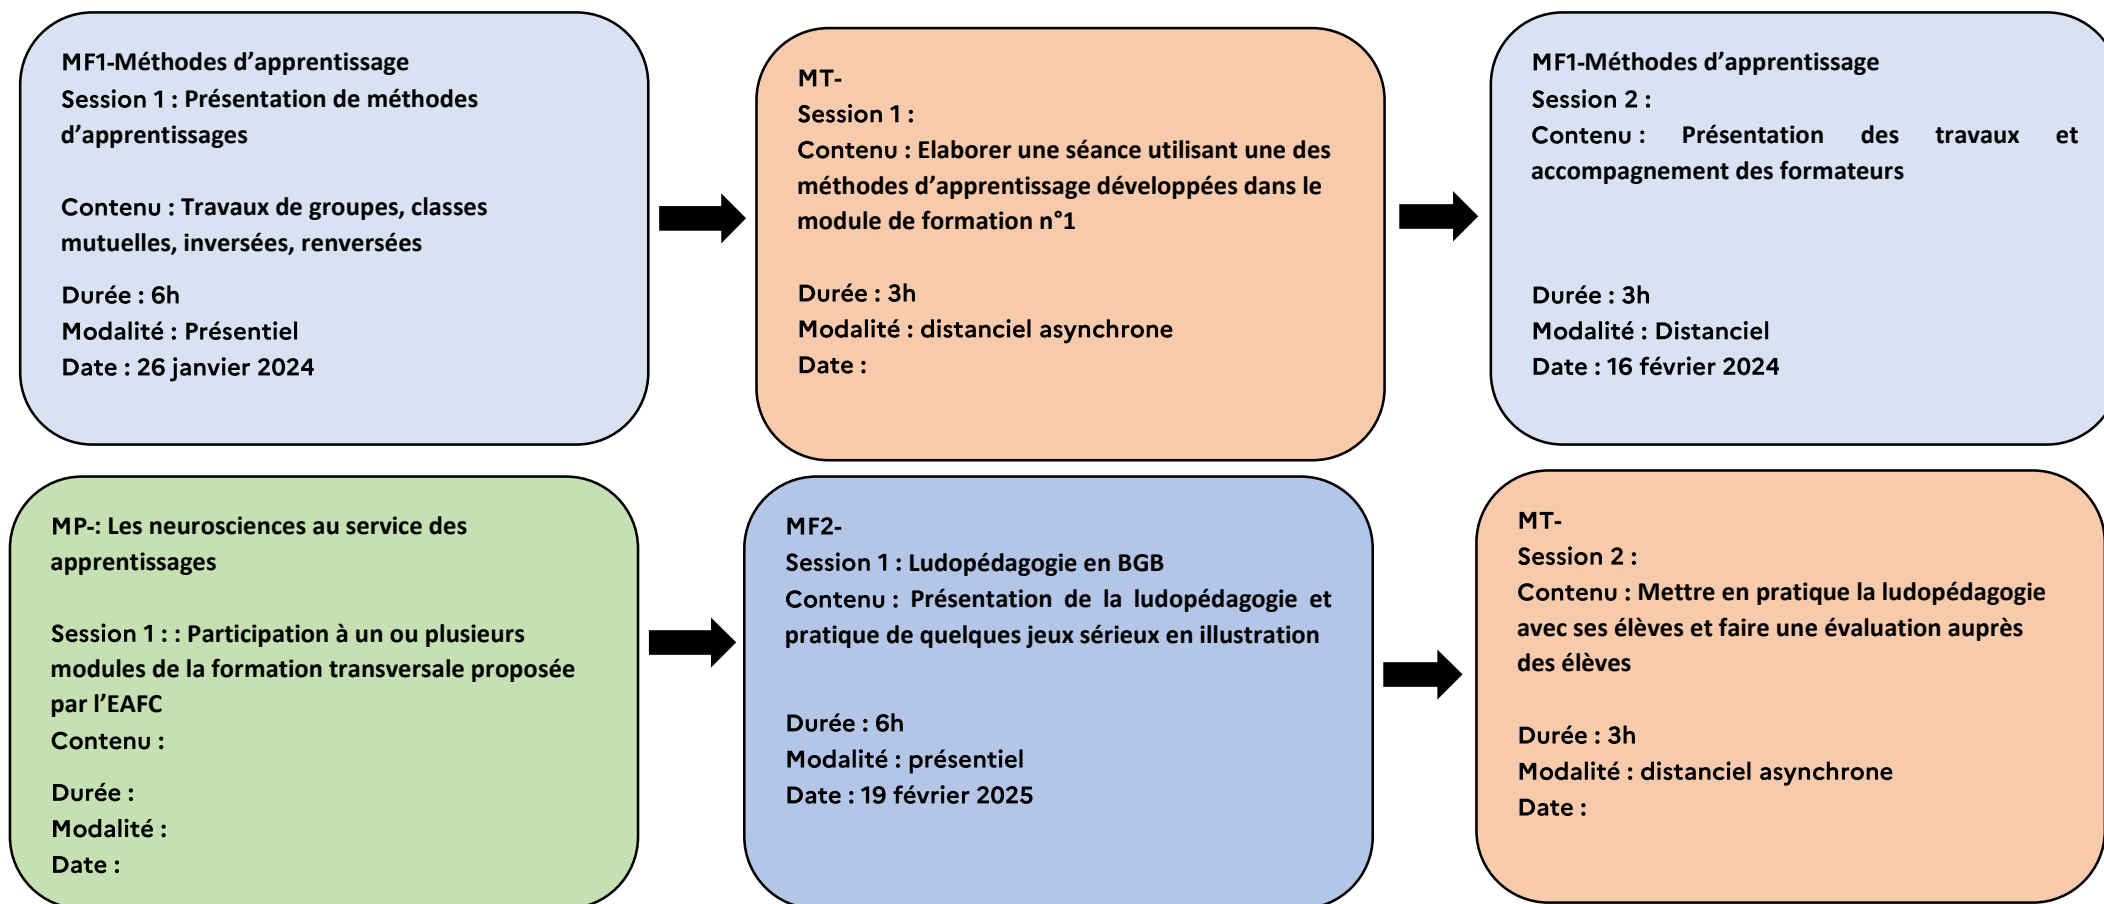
MF1-Méthodes d'apprentissage
Session 1 : Présentation de méthodes d'apprentissages

Contenu : Travaux de groupes, classes mutuelles, inversées, renversées

Durée : 6h
Modalité : Présentiel
Date : 26 janvier 2024

MT-
Session 1 :
Contenu : Elaborer une séance utilisant une des méthodes d'apprentissage développées dans le module de formation n°1

Durée : 3h
Modalité : distanciel asynchrone
Date :

MF1-Méthodes d'apprentissage
Session 2 :
Contenu : Présentation des travaux et accompagnement des formateurs

Durée : 3h
Modalité : Distanciel
Date : 16 février 2024

MP-: Les neurosciences au service des apprentissages

Session 1 : : Participation à un ou plusieurs modules de la formation transversale proposée par l'EAFC
Contenu :

Durée :
Modalité :
Date :

MF2-
Session 1 : Ludopédagogie en BGB
Contenu : Présentation de la ludopédagogie et pratique de quelques jeux sérieux en illustration

Durée : 6h
Modalité : présentiel
Date : 19 février 2025

MT-
Session 2 :
Contenu : Mettre en pratique la ludopédagogie avec ses élèves et faire une évaluation auprès des élèves

Durée : 3h
Modalité : distanciel asynchrone
Date :